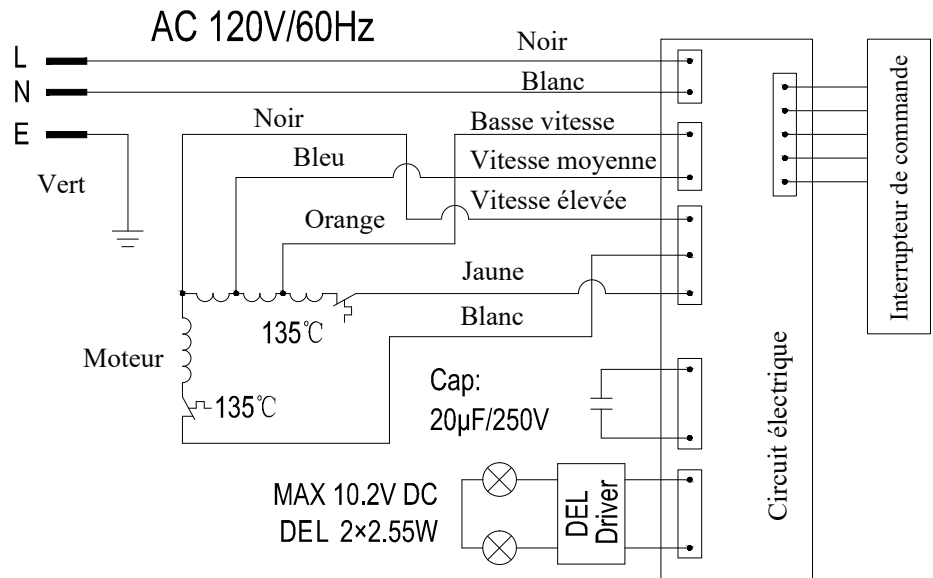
AC 120V/60Hz

L
N
E

Vert

Noir
Blanc

Noir
Basse vitesse
Bleu
Vitesse moyenne
Vitesse élevée
Orange

Jaune
Blanc

135℃

Moteur

135℃

Cap:
20μF/250V

MAX 10.2V DC
DEL 2×2.55W

DEL
Driver

Circuit électrique

Interrupteur de commande